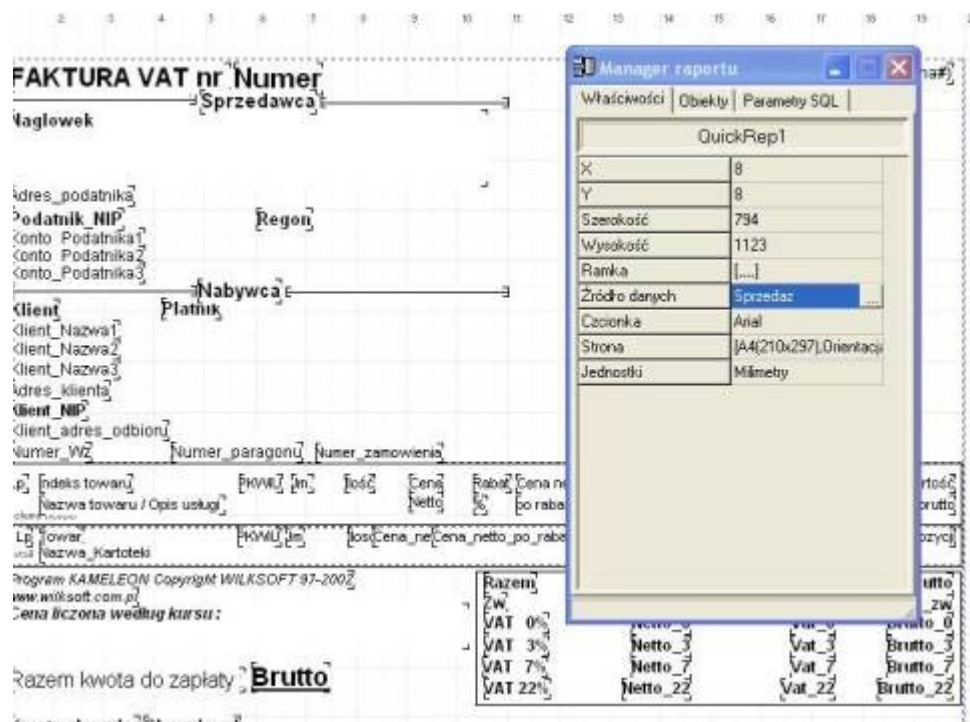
2 3 4 5 6 7 8 9 10 11 12 13 14 15 16 17 18 19

FAKTURA VAT nr Numer

Sprzedawca

Naglowek

Adres_podatnika

Podatnik_NIP

Regon

Konto_Podatnika1

Konto_Podatnika2

Konto_Podatnika3

Nabywca

Klient

Platnik

Klient_Nazwa1

Klient_Nazwa2

Klient_Nazwa3

Adres_klienta

Klient_NIP

Klient_adres_odbioru

Numer_WZ

Numer_paragonu

Numer_zamowienia

Lp

Indeks towaru

Nazwa towaru / Opis usługi

PKWiU

Jm

Ilość

Cena Netto

Rabat %

Cena ne po raba

rtość brutto

Lp

Towar

Nazwa_Kartoteki

PKWiU

Jm

Ilosc

Cena_ne

Cena_netto_po_raba

ozycji

Program KAMELEON Copyright WILKSOFT 97-2002

www.wilksoft.com.pl

Cena liczona według kursu :

Razem

ZW

VAT 0%

VAT 3%

VAT 7%

VAT 22%

Netto_3

Netto_7

Netto_22

Vat_3

Vat_7

Vat_22

utto

ZW

Brutto_0

Brutto_3

Brutto_7

Brutto_22

Razem kwota do zapłaty

Brutto

Manager raportu

Właściwości | Obiekty | Parametry SQL

QuickRep1

| | |
|---|---|
| X | 8 |
| Y | 8 |
| Szerokość | 794 |
| Wysokość | 1123 |
| Ramka | [...] |
| Źródło danych | Sprzedaz |
| Czcionka | Arial |
| Strona | [A4(210x297),Orientacja |
| Jednostki | Milimetry |